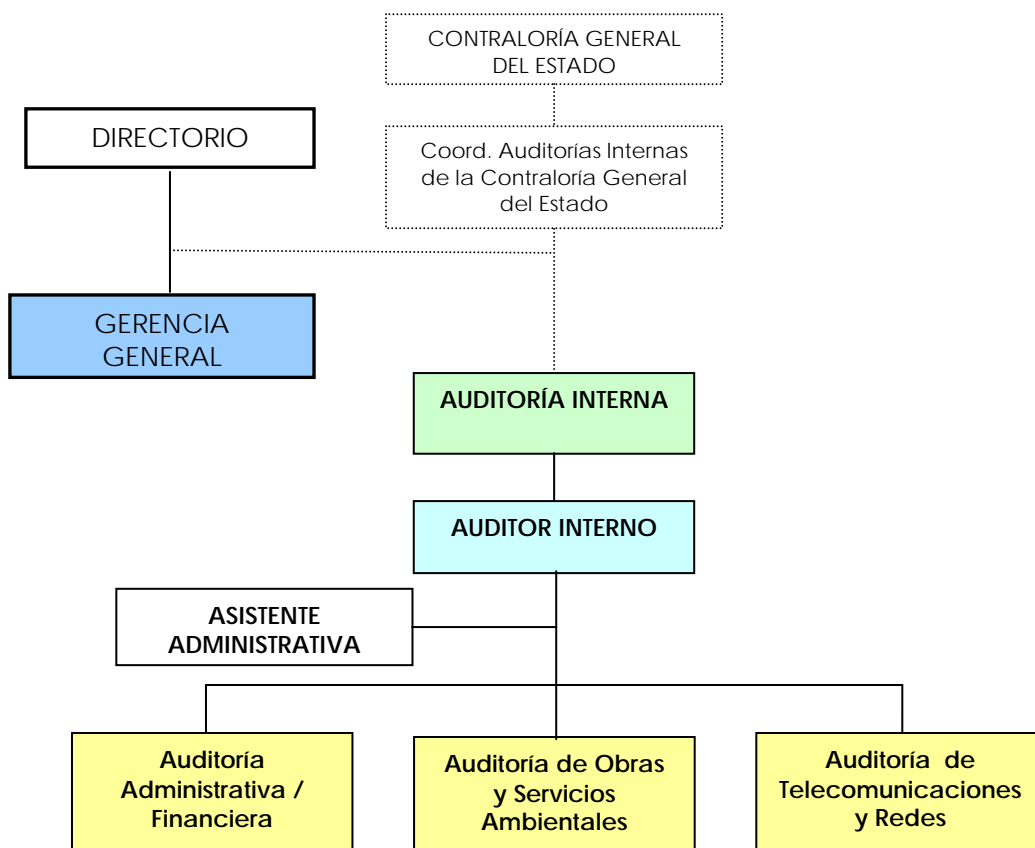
CONTRALORÍA GENERAL DEL ESTADO

DIRECTORIO

Coord. Auditorías Internas de la Contraloría General del Estado

GERENCIA GENERAL

AUDITORÍA INTERNA

AUDITOR INTERNO

ASISTENTE ADMINISTRATIVA

Auditoría Administrativa / Financiera

Auditoría de Obras y Servicios Ambientales

Auditoría de Telecomunicaciones y Redes